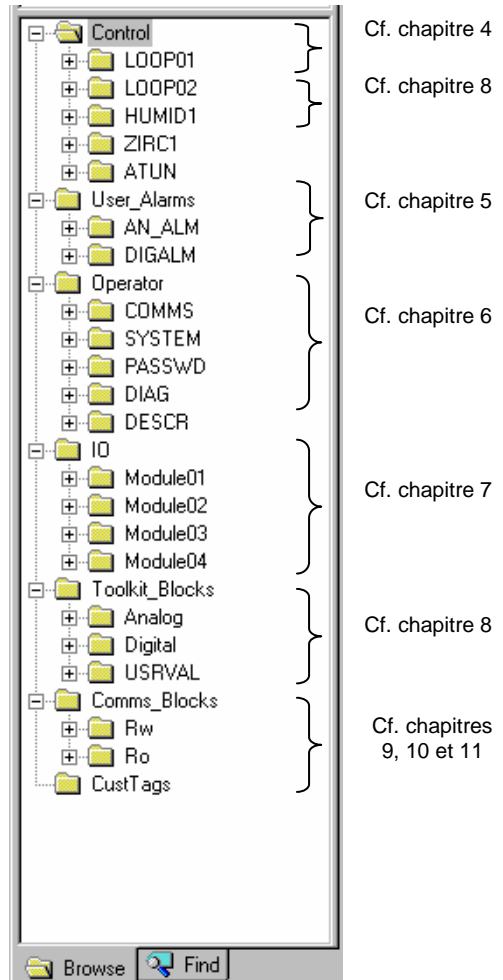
Control
LOOP01
LOOP02
HUMID1
ZIRC1
ATUN
User_Alarms
AN_ALM
DIGALM
Operator
COMMS
SYSTEM
PASSWD
DIAG
DESCR
IO
Module01
Module02
Module03
Module04
Toolkit_Blocks
Analog
Digital
USRVAL
Comms_Blocks
Rw
Ro
CustTags

Cf. chapitre 4
Cf. chapitre 8
Cf. chapitre 5
Cf. chapitre 6
Cf. chapitre 7
Cf. chapitre 8
Cf. chapitres 9, 10 et 11

Browse
Find